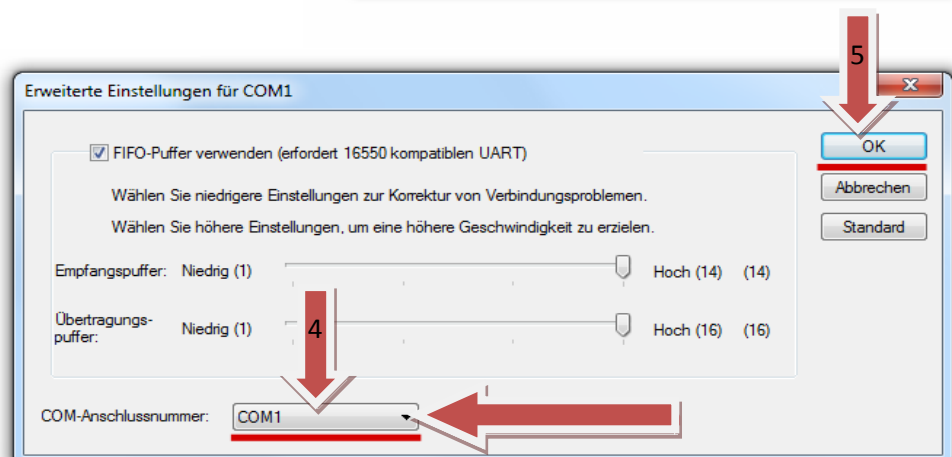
Erweiterte Einstellungen für COM1

5

FIFO-Puffer verwenden (erfordert 16550 kompatiblen UART)

Wählen Sie niedrigere Einstellungen zur Korrektur von Verbindungsproblemen.

Wählen Sie höhere Einstellungen, um eine höhere Geschwindigkeit zu erzielen.

Empfangspuffer: Niedrig (1) Hoch (14) (14)

Übertragungspuffer: Niedrig (1) Hoch (16) (16)

4

COM-Anschlussnummer: COM1

OK

Abbrechen

Standard